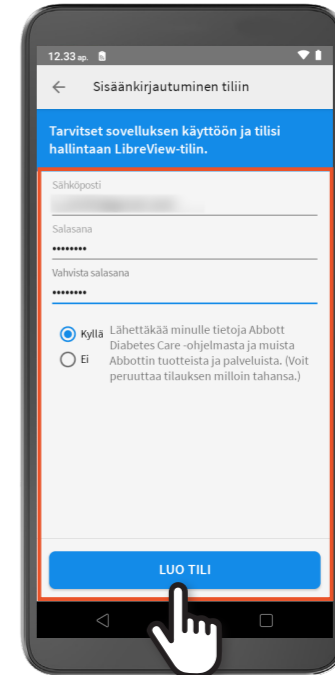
12.33 ap.

Sisäänkirjautuminen tiliin

Tarvitset sovelluksen käyttöön ja tilisi hallintaan LibreView-tilin.

Sähköposti

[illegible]

Salasana

••••••••

Vahvista salasana

••••••••

Kyllä

Ei

Lähettäkää minulle tietoja Abbott Diabetes Care -ohjelmasta ja muista Abbottin tuotteista ja palveluista. (Voit peruuttaa tilauksen milloin tahansa.)

LUO TILI